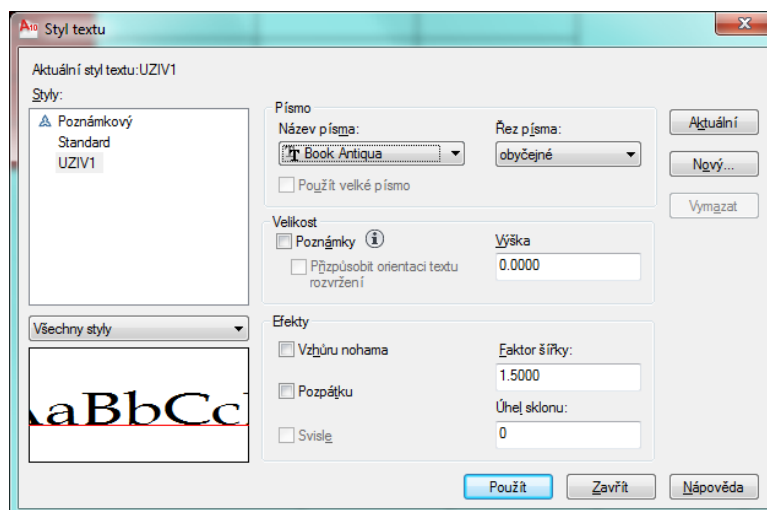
Styl textu

Aktuální styl textu:UZIV1

Styly:

Poznámkový
Standard
UZIV1

Všechny styly

AaBbCc

Písmo

Název písma:

Book Antiqua

Řez písma:

obyčejné

Použít velké písmo

Velikost

Poznámky

Přizpůsobit orientaci textu rozvržení

Výška

0.0000

Efekty

Vzhůru nohama

Pozpátku

Svisle

Faktor šířky:

1.5000

Úhel sklonu:

0

Aktuální

Nový...

Vymazat

Použít

Zavřít

Nápověda